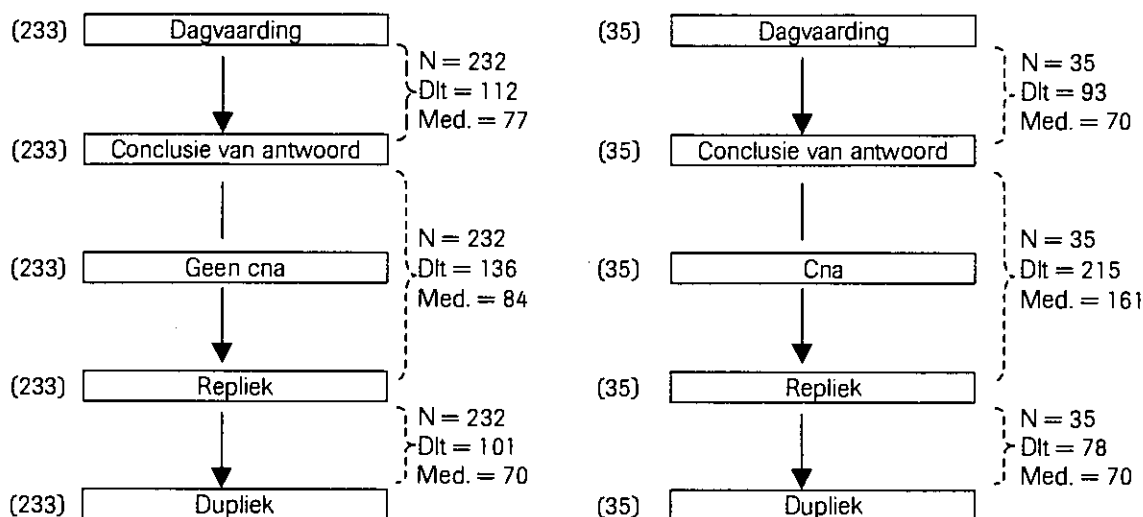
(233) Dagvaarding
N = 232
Dlt = 112
Med. = 77
(233) Conclusie van antwoord
N = 232
(233) Geen cna
Dlt = 136
Med. = 84
(233) Repliek
N = 232
Dlt = 101
Med. = 70
(233) Dupliek

(35) Dagvaarding
N = 35
Dlt = 93
Med. = 70
(35) Conclusie van antwoord
N = 35
(35) Cna
Dlt = 215
Med. = 161
(35) Repliek
N = 35
Dlt = 78
Med. = 70
(35) Dupliek